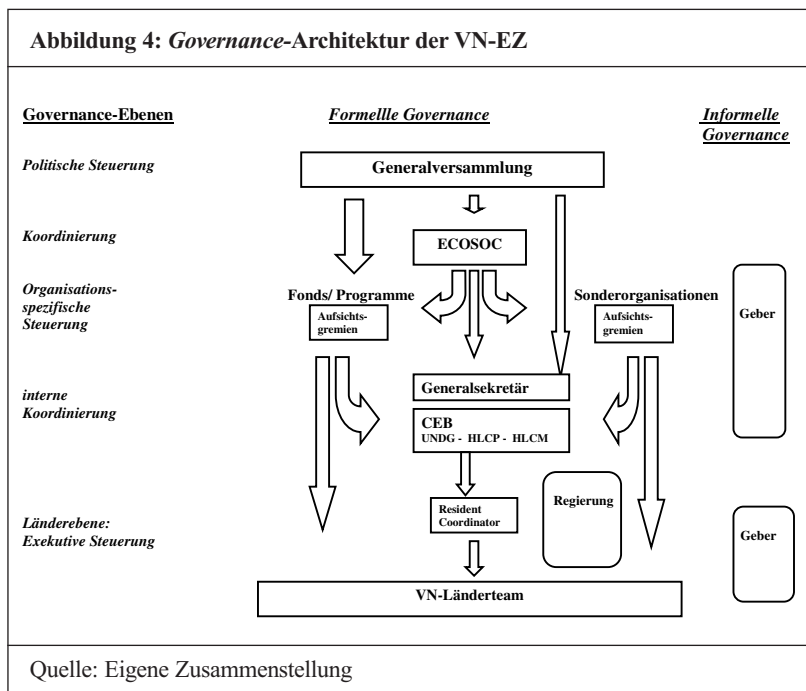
Abbildung 4: *Governance*-Architektur der VN-EZ

Governance-Ebenen

Formellle Governance

Informelle Governance

Politische Steuerung

Generalversammlung

Koordinierung

ECOSOC

Organisations-spezifische Steuerung

Fonds/ Programme

Aufsichts-gremien

Sonderorganisationen

Aufsichts-gremien

Geber

interne Koordinierung

Generalsekretär

CEB
UNDG - HLCP - HLCM

Länderebene: Exekutive Steuerung

Resident Coordinator

Regierung

Geber

VN-Länderteam

Quelle: Eigene Zusammenstellung